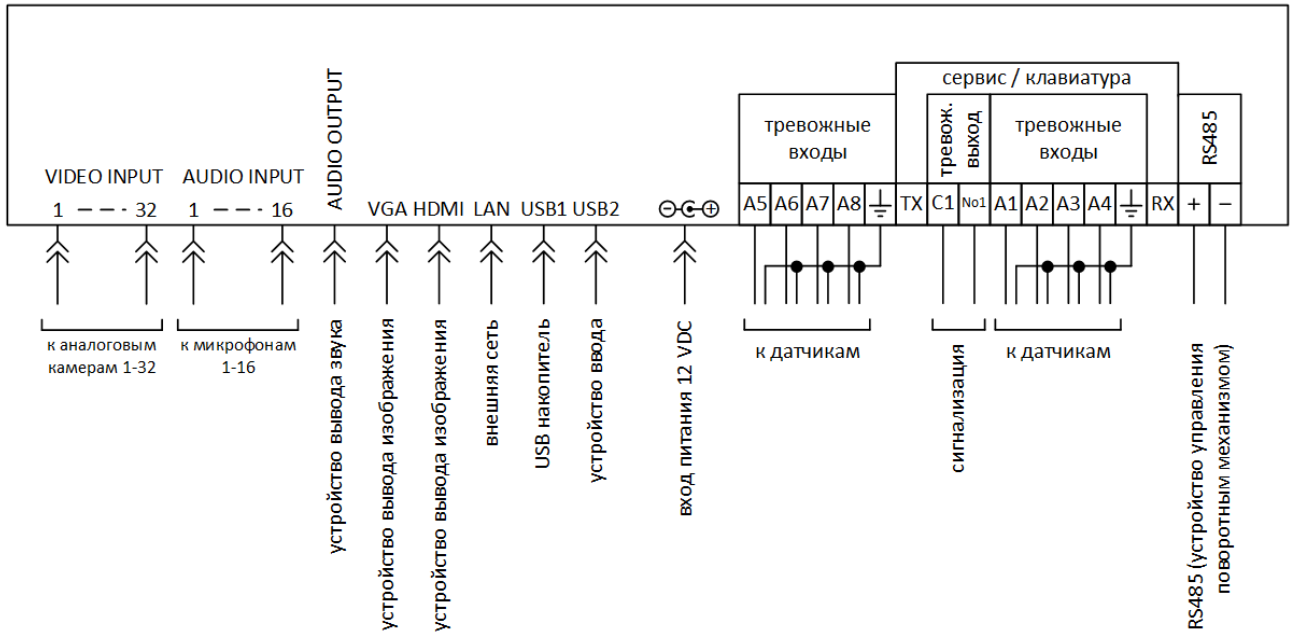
VIDEO INPUT
1 - - - 32

AUDIO INPUT
1 - - - 16

AUDIO OUTPUT

VGA HDMI LAN USB1 USB2

сервис / клавиатура

тревожные входы

тревож. выход

тревожные входы

RS485

A5 A6 A7 A8 TX C1 №1 A1 A2 A3 A4 RX + −

к аналоговым камерам 1-32

к микрофонам 1-16

устройство вывода звука

устройство вывода изображения

устройство вывода изображения

внешняя сеть

USB накопитель

устройство ввода

вход питания 12 VDC

к датчикам

сигнализация

к датчикам

RS485 (устройство управления поворотным механизмом)